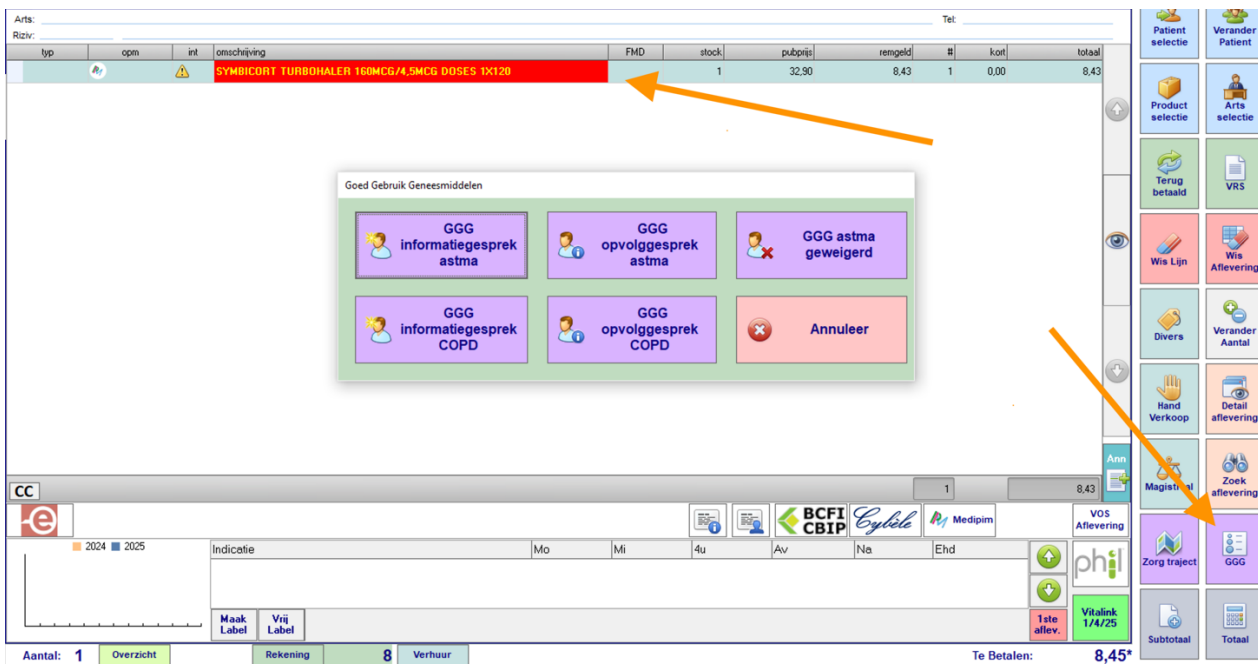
Arts:
Riziv:
Tel:

| typ | opm | int | omschrijving | FMD | stock | pubprijs | remgeld | # | kort | totaal |
|---|---|---|---|---|---|---|---|---|---|---|
| | | | SYMBICORT TURBOHALER 160MCG/4,5MCG DOSES 1X120 | | 1 | 32,90 | 8,43 | 1 | 0,00 | 8,43 |

Goed Gebruik Geneesmiddelen

GGG informatiegesprek astma

GGG opvolggesprek astma

GGG astma geweigerd

GGG informatiegesprek COPD

GGG opvolggesprek COPD

Annuleer

Patient selectie
Verander Patient
Product selectie
Arts selectie
Terug betaald
VRS
Wis Lijn
Wis Aflevering
Divers
Verander Aantal
Hand Verkoop
Detail aflevering
Magistraal
Zoek aflevering
Zorg traject
GGG
Subtotaal
Totaal

CC
1
8,43
Ann

BCFI CBIP
Cybèle
Medipim
VOS Aflevering

2024 2025

| Indicatie | Mo | Mi | 4u | Av | Na | Ehd |
|---|---|---|---|---|---|---|

Maak Label
Vrij Label
1ste aflev.
phil
Vitalink 1/4/25

Aantal: 1
Overzicht
Rekening
8
Verhuur
Te Betalen:
8,45*